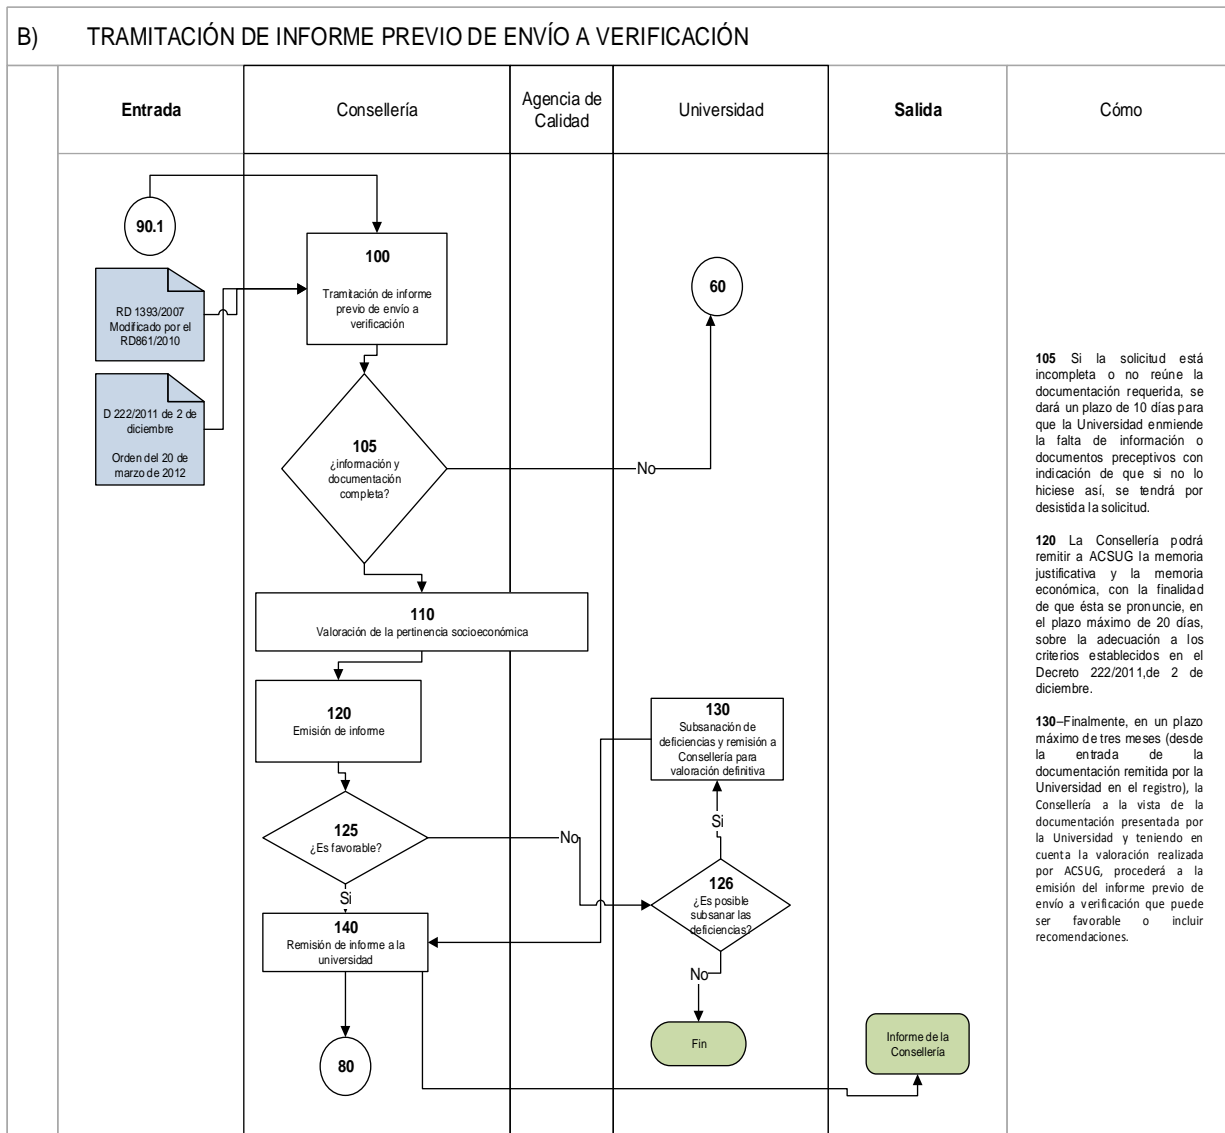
B) TRAMITACIÓN DE INFORME PREVIO DE ENVÍO A VERIFICACIÓN

| Entrada | Consellería | Agencia de Calidad | Universidad | Salida | Cómo |
|---|---|---|---|---|---|

90.1

RD 1393/2007 Modificado por el RD861/2010

D 222/2011 de 2 de diciembre

Orden del 20 de marzo de 2012

100
Tramitación de informe previo de envío a verificación

60

105
¿información y documentación completa?

No

110
Valoración de la pertinencia socioeconómica

120
Emisión de informe

130
Subsanación de deficiencias y remisión a Consellería para valoración definitiva

Si

125
¿Es favorable?

No

Si

126
¿Es posible subsanar las deficiencias?

140
Remisión de informe a la universidad

No

Fin

Informe de la Consellería

80

**105** Si la solicitud está incompleta o no reúne la documentación requerida, se dará un plazo de 10 días para que la Universidad enmiende la falta de información o documentos preceptivos con indicación de que si no lo hiciese así, se tendrá por desistida la solicitud.

**120** La Consellería podrá remitir a ACSUG la memoria justificativa y la memoria económica, con la finalidad de que ésta se pronuncie, en el plazo máximo de 20 días, sobre la adecuación a los criterios establecidos en el Decreto 222/2011,de 2 de diciembre.

**130**–Finalmente, en un plazo máximo de tres meses (desde la entrada de la documentación remitida por la Universidad en el registro), la Consellería a la vista de la documentación presentada por la Universidad y teniendo en cuenta la valoración realizada por ACSUG, procederá a la emisión del informe previo de envío a verificación que puede ser favorable o incluir recomendaciones.